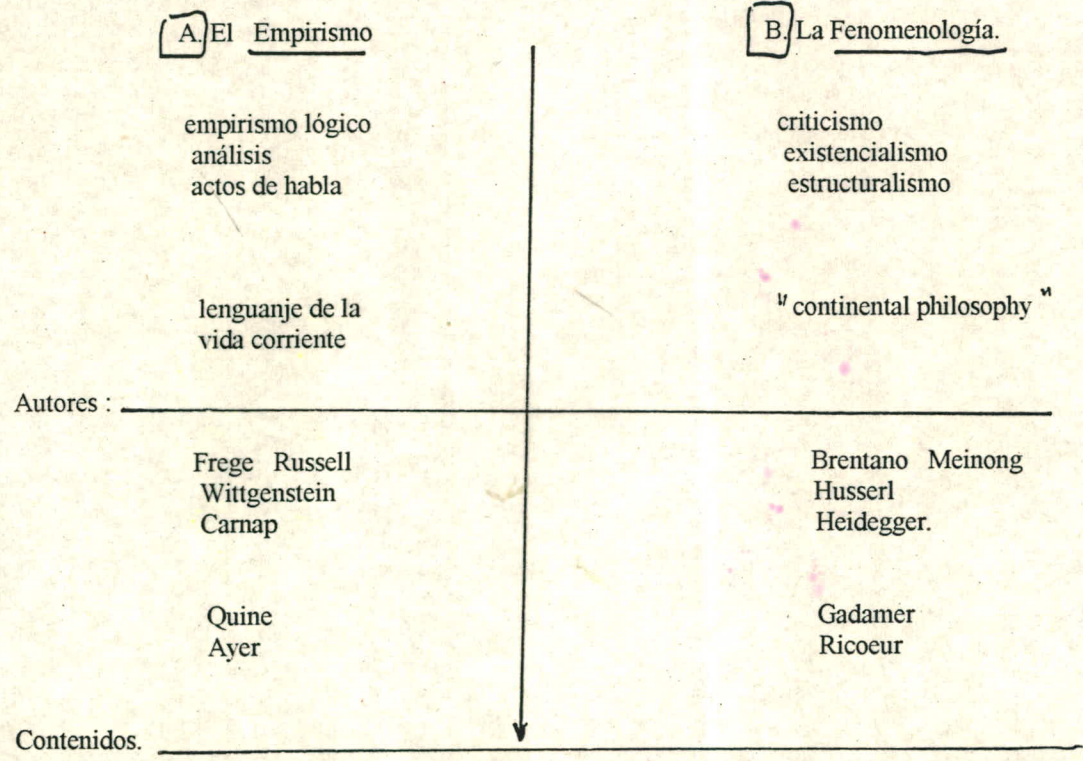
A. El Empirismo

empirismo lógico
análisis
actos de habla

lenguanje de la vida corriente

B. La Fenomenología.

criticismo
existencialismo
estructuralismo

" continental philosophy "

Autores :

Frege Russell
Wittgenstein
Carnap

Quine
Ayer

Brentano Meinong
Husserl
Heidegger.

Gadamer
Ricoeur

Contenidos.